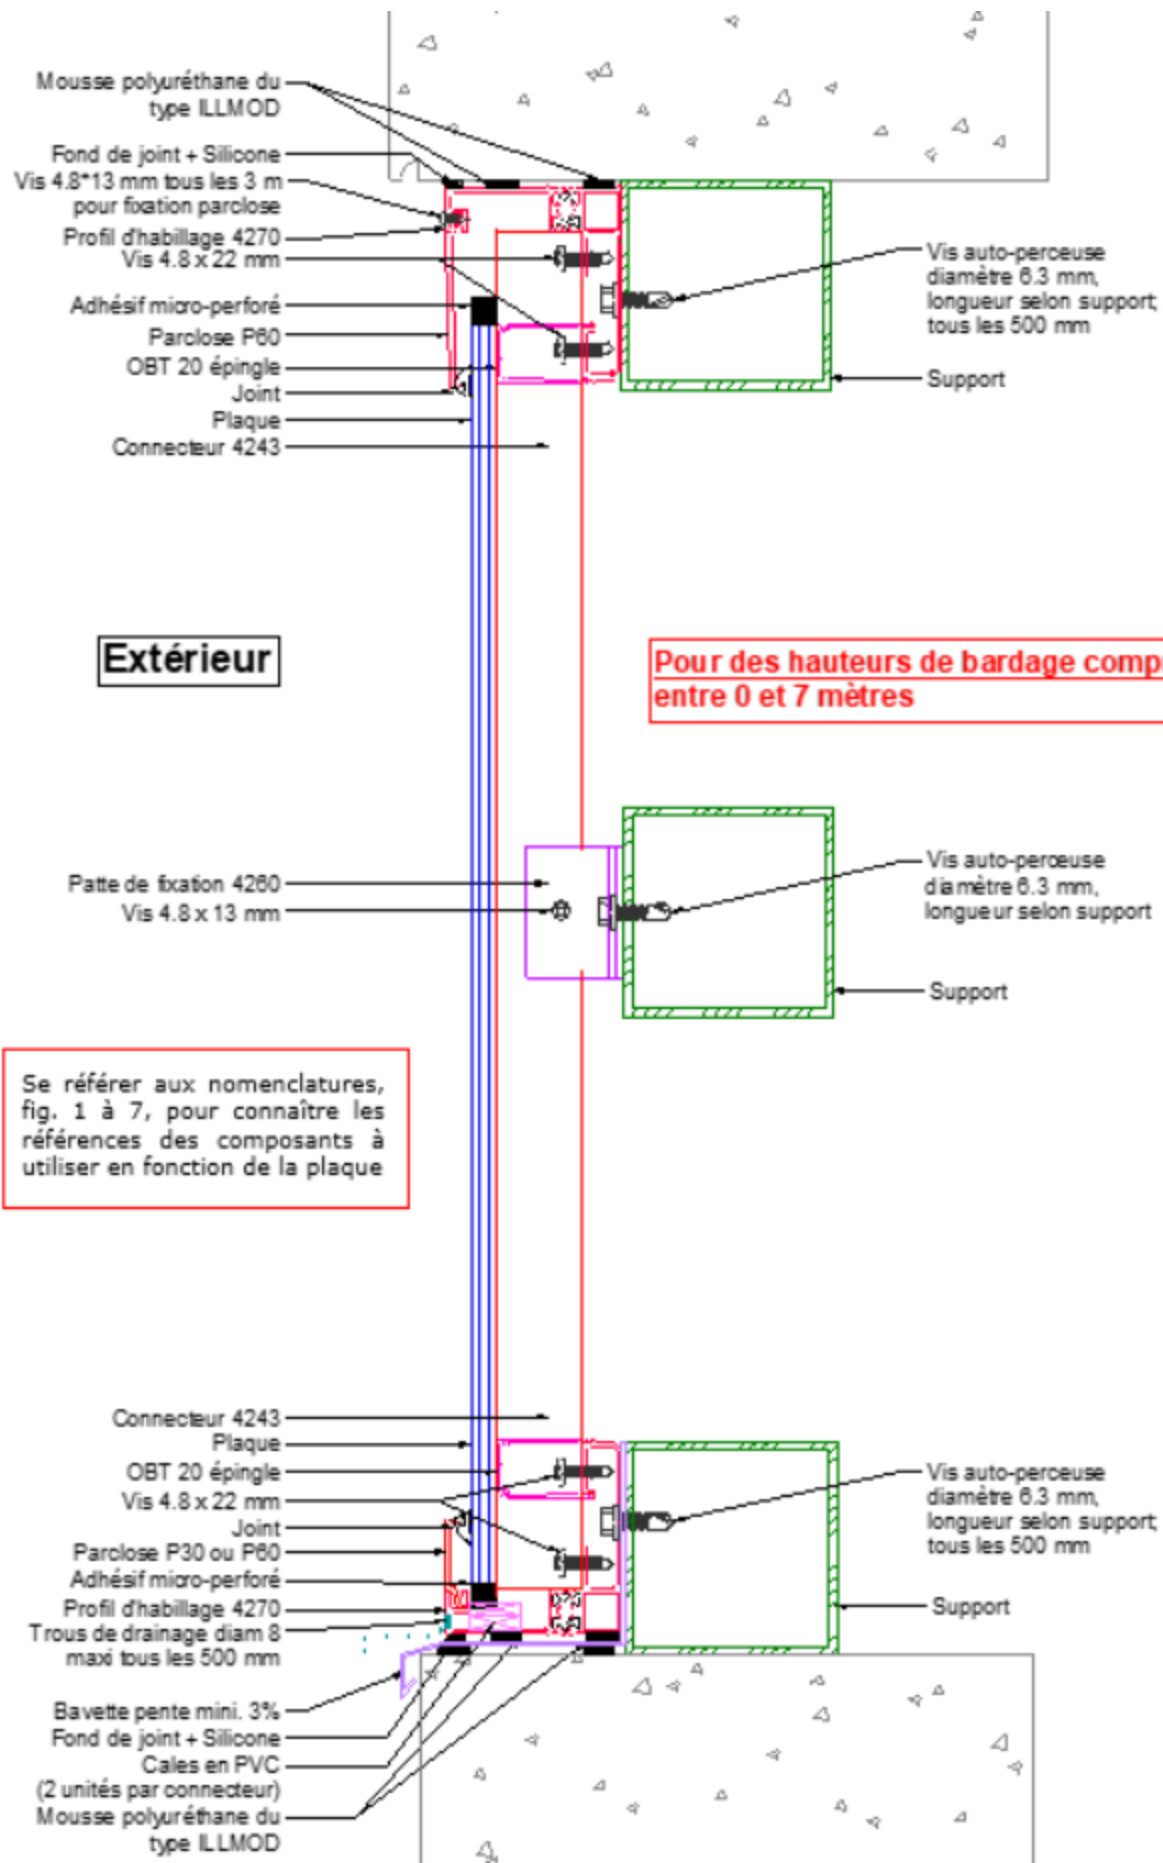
Mousse polyuréthane du type ILLMOD

Fond de joint + Silicone

Vis 4.8*13 mm tous les 3 m pour fixation parclose

Profil d'habillage 4270

Vis 4.8 x 22 mm

Adhésif micro-perforé

Parclose P60

OBT 20 épingle

Joint

Plaque

Connecteur 4243

Vis auto-perceuse diamètre 6.3 mm, longueur selon support, tous les 500 mm

Support

Extérieur

Pour des hauteurs de bardage comp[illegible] entre 0 et 7 mètres

Patte de fixation 4260

Vis 4.8 x 13 mm

Vis auto-perceuse diamètre 6.3 mm, longueur selon support

Support

Se référer aux nomenclatures, fig. 1 à 7, pour connaître les références des composants à utiliser en fonction de la plaque

Connecteur 4243

Plaque

OBT 20 épingle

Vis 4.8 x 22 mm

Joint

Parclose P30 ou P60

Adhésif micro-perforé

Profil d'habillage 4270

Trous de drainage diam 8 maxi tous les 500 mm

Vis auto-perceuse diamètre 6.3 mm, longueur selon support, tous les 500 mm

Support

Bavette pente mini. 3%

Fond de joint + Silicone

Cales en PVC (2 unités par connecteur)

Mousse polyuréthane du type ILLMOD